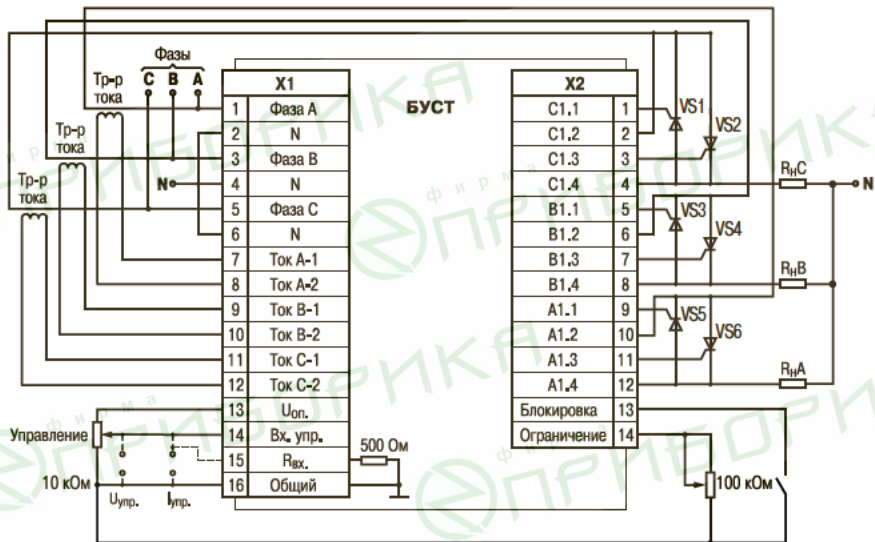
Фазы

C B A

Тр-р тока

Тр-р тока

Тр-р тока

N

X1

| | |
|---|---|
| 1 | Фаза A |
| 2 | N |
| 3 | Фаза B |
| 4 | N |
| 5 | Фаза C |
| 6 | N |
| 7 | Ток A-1 |
| 8 | Ток A-2 |
| 9 | Ток B-1 |
| 10 | Ток B-2 |
| 11 | Ток C-1 |
| 12 | Ток C-2 |
| 13 | $U_{оп.}$ |
| 14 | Вх. упр. |
| 15 | $R_{вх.}$ |
| 16 | Общий |

БУСТ

X2

| | |
|---|---|
| C1.1 | 1 |
| C1.2 | 2 |
| C1.3 | 3 |
| C1.4 | 4 |
| B1.1 | 5 |
| B1.2 | 6 |
| B1.3 | 7 |
| B1.4 | 8 |
| A1.1 | 9 |
| A1.2 | 10 |
| A1.3 | 11 |
| A1.4 | 12 |
| Блокировка | 13 |
| Ограничение | 14 |

VS1 VS2 VS3 VS4 VS5 VS6

$R_HC$ $R_HB$ $R_HA$

N

Управление

10 кОм

$U_{упр.}$ $I_{упр.}$

500 Ом

100 кОм

фирма ПРИБОРИКА